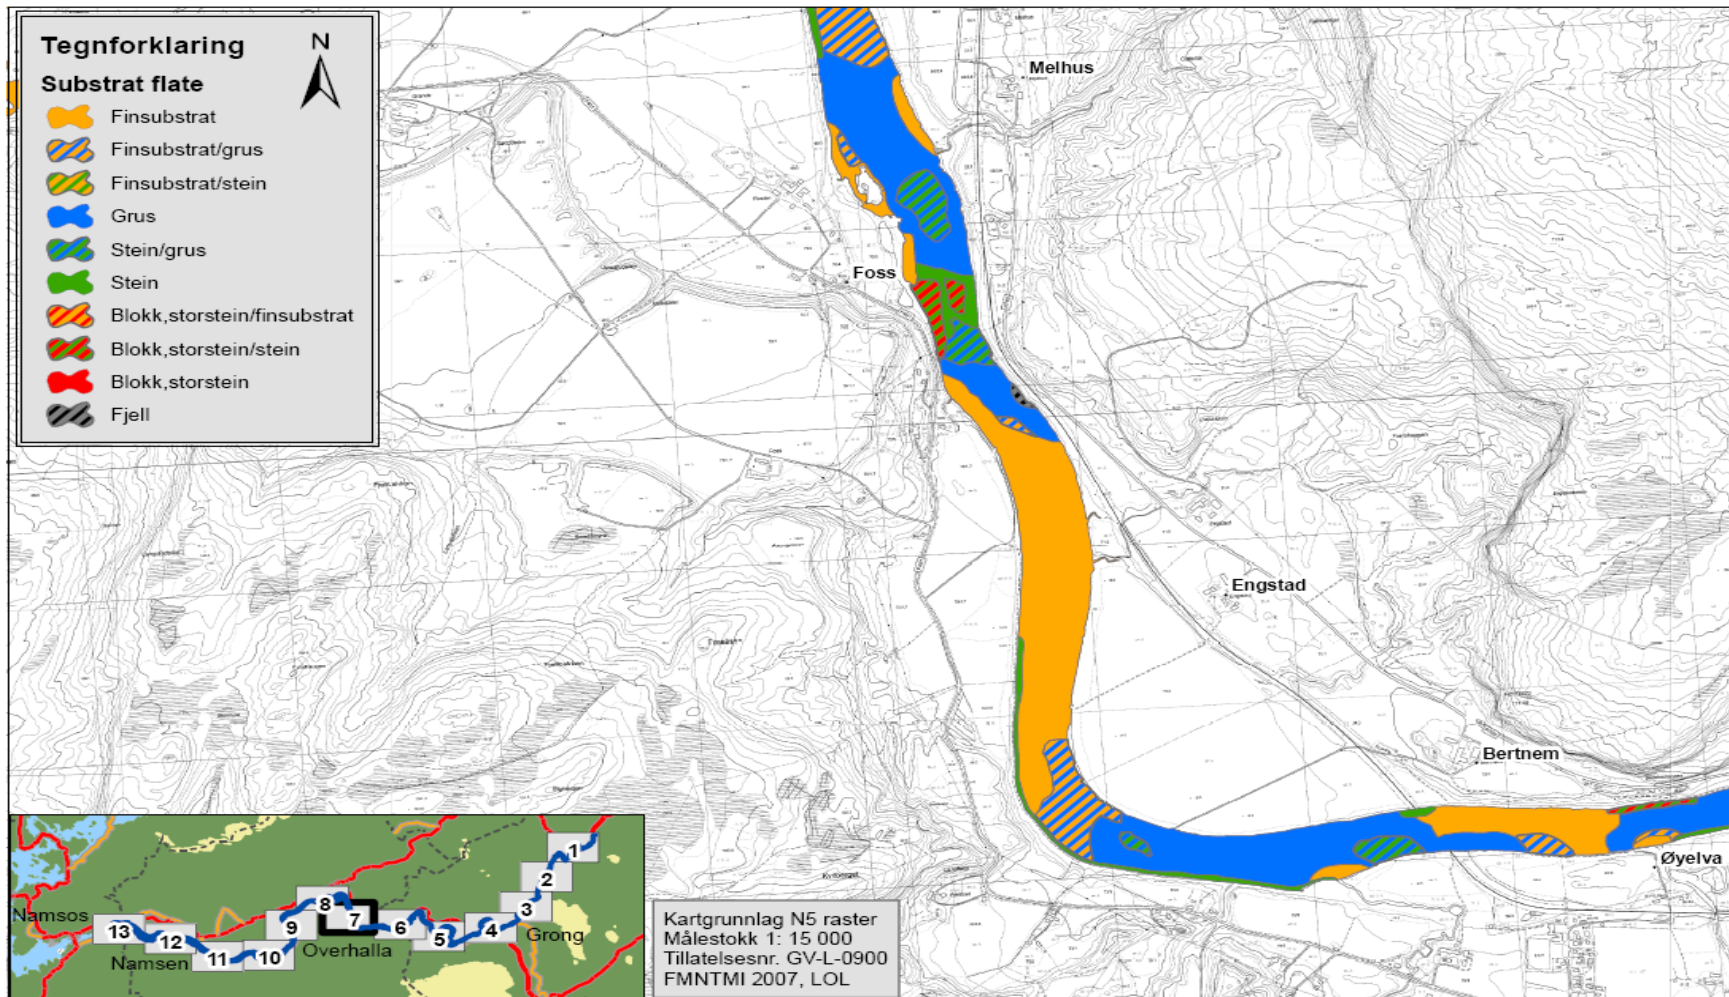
Tegnforklaring
N
Substrat flate
Finsubstrat
Finsubstrat/grus
Finsubstrat/stein
Grus
Stein/grus
Stein
Blokk,storstein/finsubstrat
Blokk,storstein/stein
Blokk,storstein
Fjell

Melhus
Foss
Engstad
Bertnem
Øyelva

Namsos
13
12
Namsen
11
10
9
8
7
Overhalla
6
5
4
3
Grong
2
1

Kartgrunnlag N5 raster
Målestokk 1: 15 000
Tillatelsesnr. GV-L-0900
FMNTMI 2007, LOL